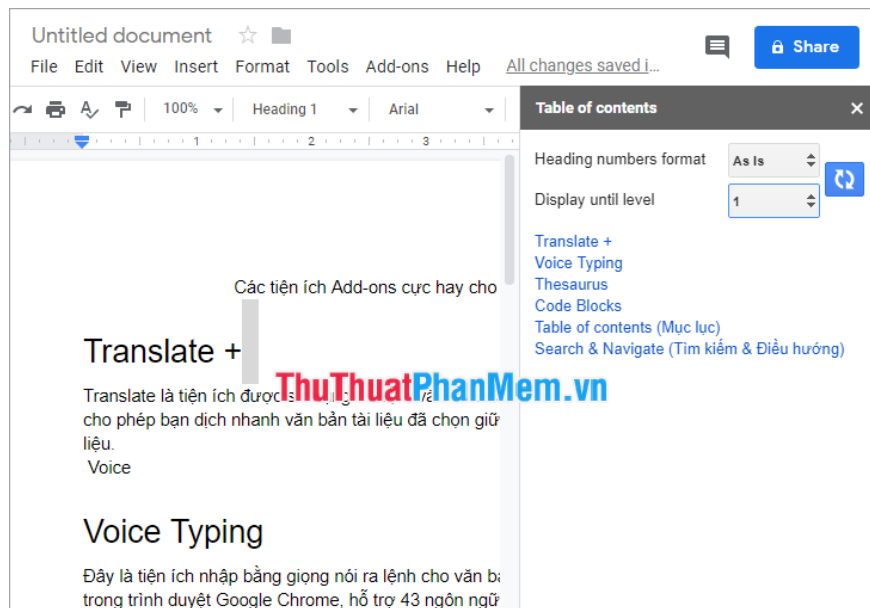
Untitled document

File Edit View Insert Format Tools Add-ons Help All changes saved i...

Share

100% Heading 1 Arial

Table of contents

Heading numbers format As Is

Display until level 1

Translate +
Voice Typing
Thesaurus
Code Blocks
Table of contents (Mục lục)
Search & Navigate (Tìm kiếm & Điều hướng)

Các tiện ích Add-ons cực hay cho

Translate +

Translate là tiện ích được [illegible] cho phép bạn dịch nhanh văn bản tài liệu đã chọn giữ liệu.
Voice

ThuThuatPhanMem.vn

Voice Typing

Đây là tiện ích nhập bằng giọng nói ra lệnh cho văn bả trong trình duyệt Google Chrome, hỗ trợ 43 ngôn ngữ